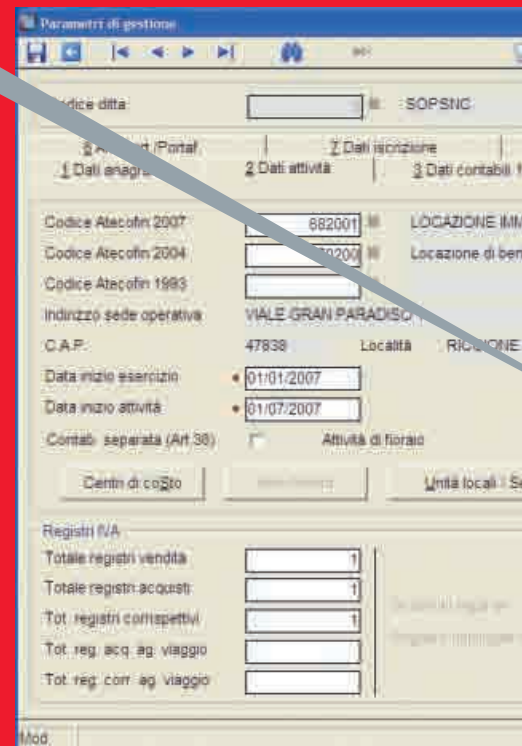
Parametri di gestione

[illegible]odice ditta SOPSNC

8 A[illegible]t./Portal 7 Dati iscrizione
1 Dati anagra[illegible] 2 Dati attività 3 Dati contabili f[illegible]

Codice Atecofin 2007 682001 LOCAZIONE IMM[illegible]
Codice Atecofin 2004 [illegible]0200 Locazione di ben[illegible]
Codice Atecofin 1993
Indirizzo sede operativa VIALE GRAN PARADISO
C.A.P. 47838 Località RIC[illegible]ONE
Data inizio esercizio 01/01/2007
Data inizio attività 01/07/2007
Contab. separata (Art.36) Attività di fioraio

Centri di costo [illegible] Unità locali S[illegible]

Registri IVA
Totale registri vendita 1
Totale registri acquisti 1
Tot. registri corrispettivi 1
Tot. reg. acq. ag. viaggio
Tot. reg. corr. ag. viaggio

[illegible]
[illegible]

Mod.